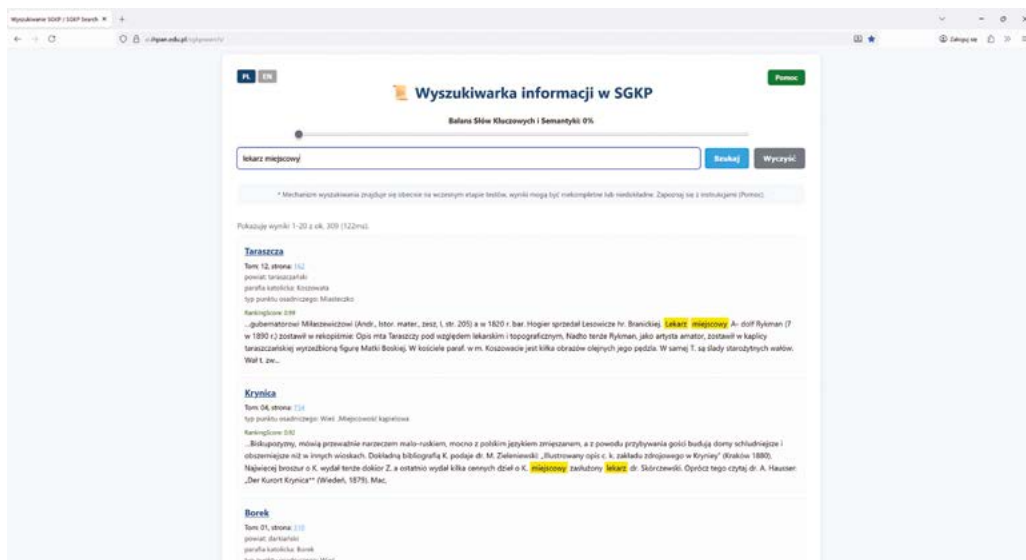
Wyszukiwarka SGKP / SGKP Search ×

ihpan.edu.pl

Zaloguj się

PL EN

Pomoc

Wyszukiwarka informacji w SGKP

Balans Słów Kluczowych i Semantyki: 0%

lekarz miejscowy

Szukaj

Wyczyść

* Mechanizm wyszukiwania znajduje się obecnie na wczesnym etapie testów, wyniki mogą być niekompletne lub niedokładne. Zapoznaj się z instrukcjami (Pomoc).

Pokazuje wyniki 1-20 z ok. 309 (122ms).

Taraszcza

Tom: 12, strona: 162
powiat: taraszczański
parafia katolicka: Koszowata
typ punktu osadniczego: Miasteczko

RankingScore: 0.99

...gubernatorowi Miłaczewiczowi (Andr., Istor. mater., zesz. I, str. 205) a w 1820 r. bar. Hogier sprzedał Lesowicze hr. Branickiej. Lekarz miejscowy A- dolf Rykman (7 w 1890 r.) zostawił w rekopiśmie: Opis mta Taraszczy pod względem lekarskim i topograficznym. Nadto tenże Rykman, jako artysta amator, zostawił w kaplicy taraszczańskiej wyrzeźbioną figurę Matki Boskiej. W kościele paraf. w m. Koszowacie jest kilka obrazów olejnych jego pędzla. W samej T. są ślady starożytnych wałów. Wał t. zw...

Krynica

Tom: 04, strona: 734
typ punktu osadniczego: Wieś ,Miejscowość kąpielowa

RankingScore: 0.92

...Biskupozymy, mówią przeważnie narzeczem mało-ruskiem, mocno z polskim językiem zmieszanem, a z powodu przybywania gości budują domy schludniejsze i obszerniejsze niż w innych wioskach. Dokładną bibliografią K. podaje dr. M. Zieleniewski: „Illustrowany opis c. k. zakładu zdrojowego w Krynicy" (Kraków 1880). Najwięcej broszur o K. wydał tenże doktor Z. a ostatnio wydał kilka cennych dzieł o K. miejscowy zasłużony lekarz dr. Skórczewski. Oprócz tego czytaj dr. A. Hausser „Der Kurort Krynica" (Wiedeń, 1879). Mac.

Borek

Tom: 01, strona: 310
powiat: dankański
parafia katolicka: Borek